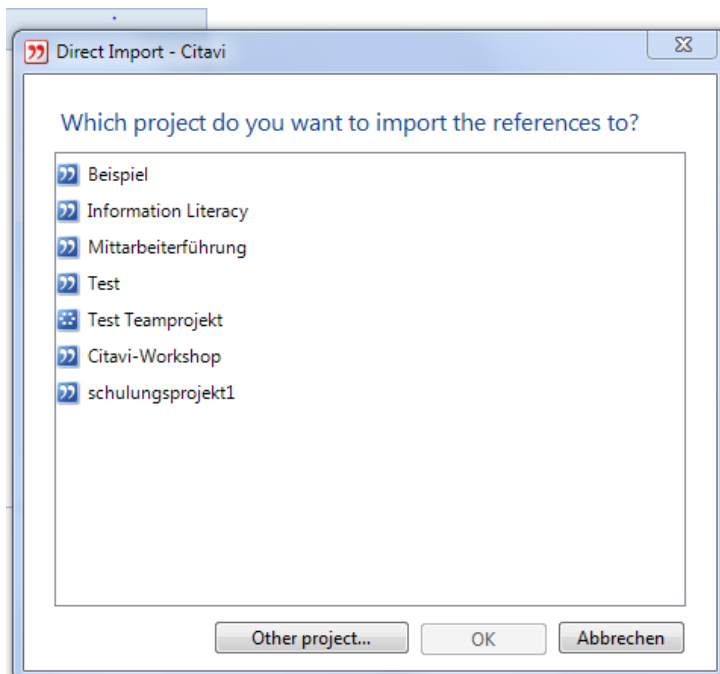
Direct Import - Citavi

Which project do you want to import the references to?

Beispiel
Information Literacy
Mittarbeiterführung
Test
Test Teamprojekt
Citavi-Workshop
schulungsprojekt1

Other project...
OK
Abbrechen